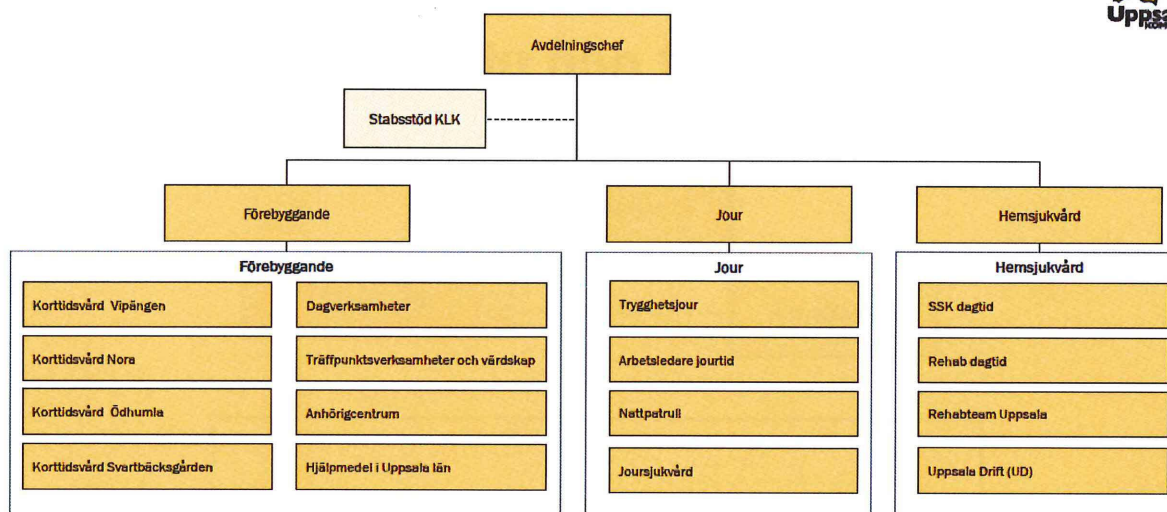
Uppsa
KOM

Avdelningschef

Stabsstöd KLK

Förebyggande

Jour

Hemsjukvård

Förebyggande

Korttidsvård Vipängen

Korttidsvård Nora

Korttidsvård Ödhumla

Korttidsvård Svartbäcksgården

Dagverksamheter

Träffpunktsverksamheter och värdskap

Anhörigcentrum

Hjälpmedel i Uppsala län

Jour

Trygghetsjour

Arbetsledare jourtid

Nattpatrull

Joursjukvård

Hemsjukvård

SSK dagtid

Rehab dagtid

Rehabteam Uppsala

Uppsala Drift (UD)